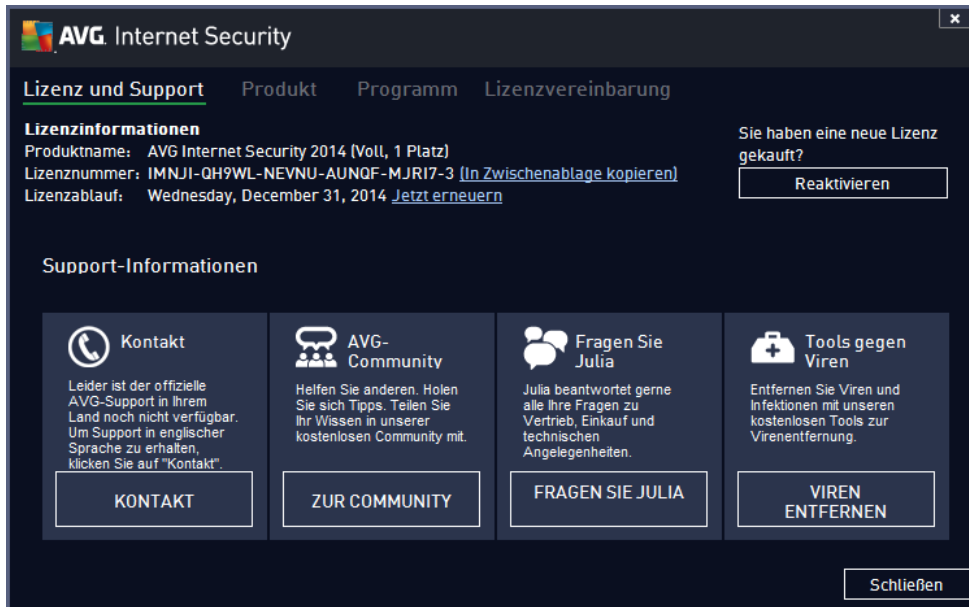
AVG. Internet Security

×

Lizenz und Support Produkt Programm Lizenzvereinbarung

Lizenzinformationen
Produktname: AVG Internet Security 2014 (Voll, 1 Platz)
Lizenznummer: IMNJI-QH9WL-NEVNU-AUNQF-MJRI7-3 (In Zwischenablage kopieren)
Lizenzablauf: Wednesday, December 31, 2014 Jetzt erneuern

Sie haben eine neue Lizenz gekauft?

Reaktivieren

Support-Informationen

Kontakt

Leider ist der offizielle AVG-Support in Ihrem Land noch nicht verfügbar. Um Support in englischer Sprache zu erhalten, klicken Sie auf "Kontakt".

KONTAKT

AVG-Community

Helfen Sie anderen. Holen Sie sich Tipps. Teilen Sie Ihr Wissen in unserer kostenlosen Community mit.

ZUR COMMUNITY

Fragen Sie Julia

Julia beantwortet gerne alle Ihre Fragen zu Vertrieb, Einkauf und technischen Angelegenheiten.

FRAGEN SIE JULIA

Tools gegen Viren

Entfernen Sie Viren und Infektionen mit unseren kostenlosen Tools zur Virenentfernung.

VIREN ENTFERNEN

Schließen